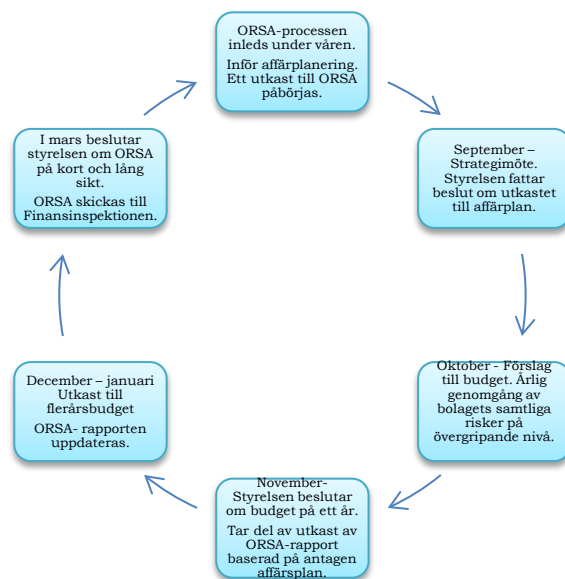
ORSA-processen inleds under våren.

Inför affärplanering. Ett utkast till ORSA påbörjas.

September – Strategimöte. Styrelsen fattar beslut om utkastet till affärplan.

Oktober - Förslag till budget. Årlig genomgång av bolagets samtliga risker på övergripande nivå.

November- Styrelsen beslutar om budget på ett år.

Tar del av utkast av ORSA-rapport baserad på antagen affärsplan.

December – januari Utkast till flerårsbudget

ORSA- rapporten uppdateras.

I mars beslutar styrelsen om ORSA på kort och lång sikt.

ORSA skickas till Finansinspektionen.